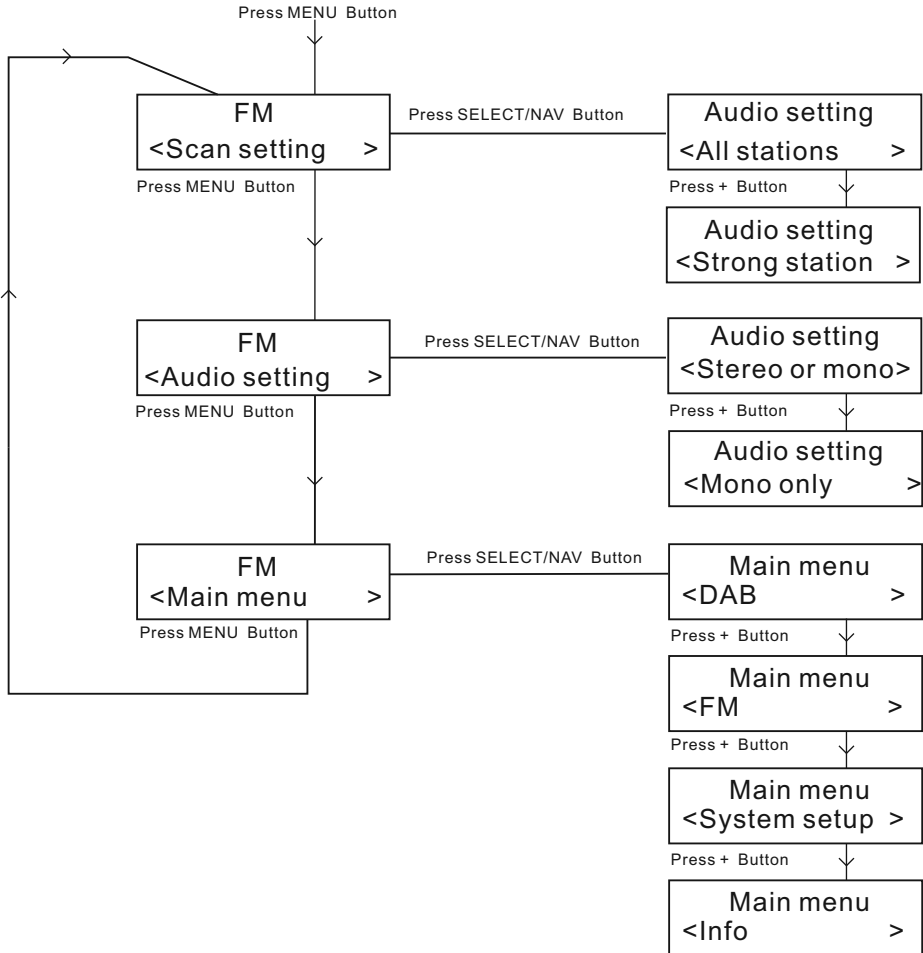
Press MENU Button

FM
<Scan setting >

Press SELECT/NAV Button

Audio setting
<All stations >

Press + Button

Audio setting
<Strong station >

Press MENU Button

FM
<Audio setting >

Press SELECT/NAV Button

Audio setting
<Stereo or mono>

Press + Button

Audio setting
<Mono only >

Press MENU Button

FM
<Main menu >

Press SELECT/NAV Button

Main menu
<DAB >

Press + Button

Main menu
<FM >

Press + Button

Main menu
<System setup >

Press + Button

Main menu
<Info >

Press MENU Button